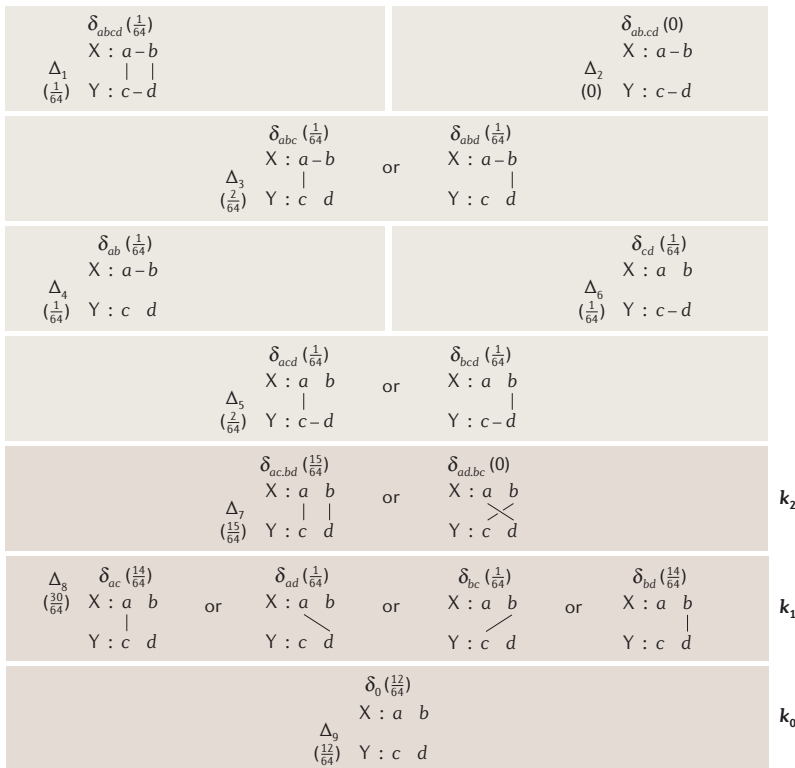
$\delta_{abcd}$ ($\frac{1}{64}$)
$\Delta_1$ ($\frac{1}{64}$)
X : $a - b$
Y : $c - d$

$\delta_{ab.cd}$ (0)
$\Delta_2$ (0)
X : $a - b$
Y : $c - d$

$\delta_{abc}$ ($\frac{1}{64}$)
$\Delta_3$ ($\frac{2}{64}$)
X : $a - b$
Y : $c$ $d$
or
$\delta_{abd}$ ($\frac{1}{64}$)
X : $a - b$
Y : $c$ $d$

$\delta_{ab}$ ($\frac{1}{64}$)
$\Delta_4$ ($\frac{1}{64}$)
X : $a - b$
Y : $c$ $d$

$\delta_{cd}$ ($\frac{1}{64}$)
$\Delta_6$ ($\frac{1}{64}$)
X : $a$ $b$
Y : $c - d$

$\delta_{acd}$ ($\frac{1}{64}$)
$\Delta_5$ ($\frac{2}{64}$)
X : $a$ $b$
Y : $c - d$
or
$\delta_{bcd}$ ($\frac{1}{64}$)
X : $a$ $b$
Y : $c - d$

$\delta_{ac.bd}$ ($\frac{15}{64}$)
$\Delta_7$ ($\frac{15}{64}$)
X : $a$ $b$
Y : $c$ $d$
or
$\delta_{ad.bc}$ (0)
X : $a$ $b$
Y : $c$ $d$
$k_2$

$\Delta_8$ ($\frac{30}{64}$)
$\delta_{ac}$ ($\frac{14}{64}$)
X : $a$ $b$
Y : $c$ $d$
or
$\delta_{ad}$ ($\frac{1}{64}$)
X : $a$ $b$
Y : $c$ $d$
or
$\delta_{bc}$ ($\frac{1}{64}$)
X : $a$ $b$
Y : $c$ $d$
or
$\delta_{bd}$ ($\frac{14}{64}$)
X : $a$ $b$
Y : $c$ $d$
$k_1$

$\delta_0$ ($\frac{12}{64}$)
$\Delta_9$ ($\frac{12}{64}$)
X : $a$ $b$
Y : $c$ $d$
$k_0$